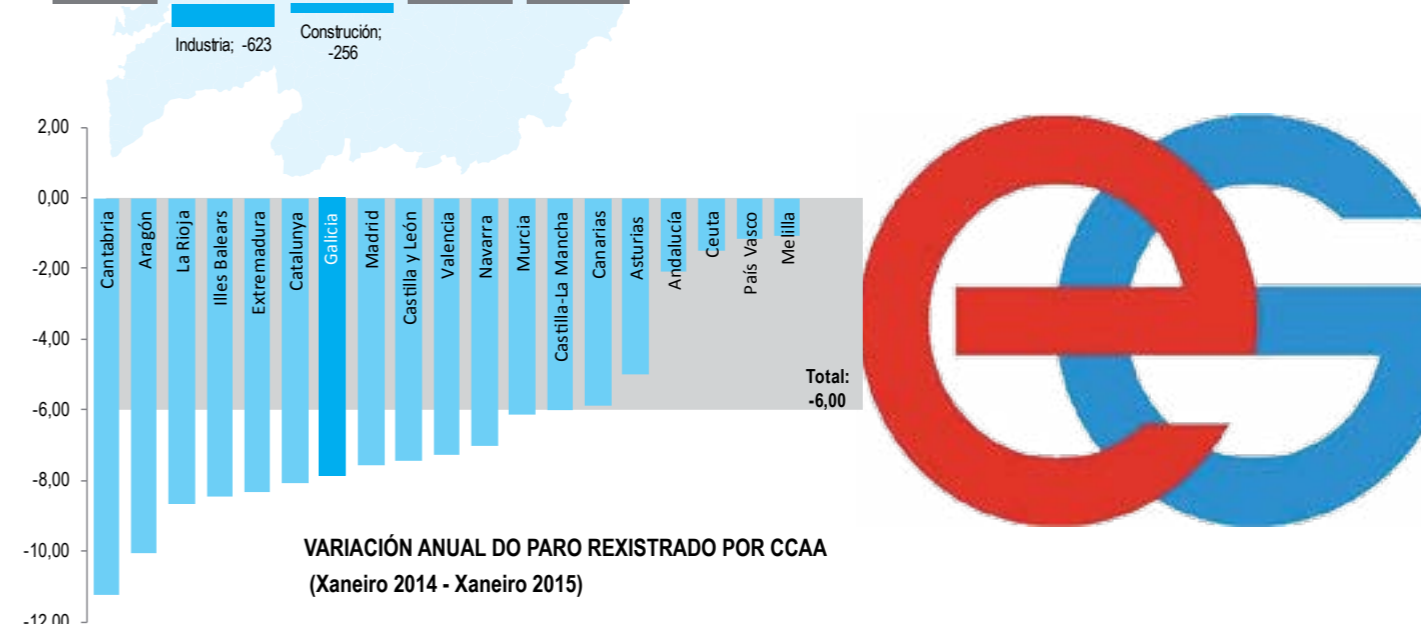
Industria; -623

Construción; -256

2,00

0,00

-2,00

-4,00

-6,00

-8,00

-10,00

-12,00

Cantabria

Aragón

La Rioja

Illes Balears

Extremadura

Catalunya

Galicia

Madrid

Castilla y León

Valencia

Navarra

Murcia

Castilla-La Mancha

Canarias

Asturias

Andalucía

Ceuta

País Vasco

Melilla

Total: -6,00

VARIACIÓN ANUAL DO PARO REXISTRADO POR CCAA
(Xaneiro 2014 - Xaneiro 2015)